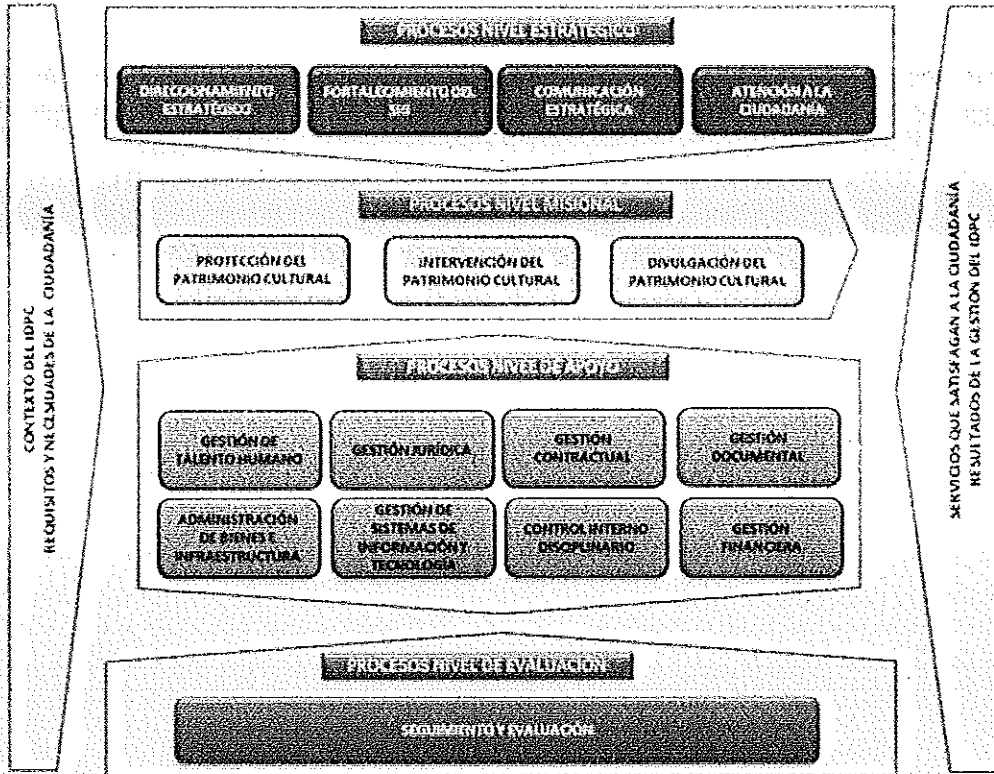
CONTEXTO DEL IDPC
REQUISITOS Y NECESIDADES DE LA CIUDADANÍA

PROCESOS NIVEL ESTRATÉGICO

DIRECCIONAMIENTO ESTRATÉGICO

FORTALECIMIENTO DEL SIG

COMUNICACIÓN ESTRATÉGICA

ATENCIÓN A LA CIUDADANÍA

PROCESOS NIVEL MISIONAL

PROTECCIÓN DEL PATRIMONIO CULTURAL

INTERVENCIÓN DEL PATRIMONIO CULTURAL

DIVULGACIÓN DEL PATRIMONIO CULTURAL

PROCESOS NIVEL DE APOYO

GESTIÓN DE TALENTO HUMANO

GESTIÓN JURÍDICA

GESTIÓN CONTRACTUAL

GESTIÓN DOCUMENTAL

ADMINISTRACIÓN DE BIENES E INFRAESTRUCTURA

GESTIÓN DE SISTEMAS DE INFORMACIÓN Y TECNOLOGÍA

CONTROL INTERNO DISCIPLINARIO

GESTIÓN FINANCIERA

PROCESOS NIVEL DE EVALUACIÓN

SEGUIMIENTO Y EVALUACIÓN

SERVICIOS QUE SATISFAGAN A LA CIUDADANÍA
RESULTADOS DE LA GESTIÓN DEL IDPC